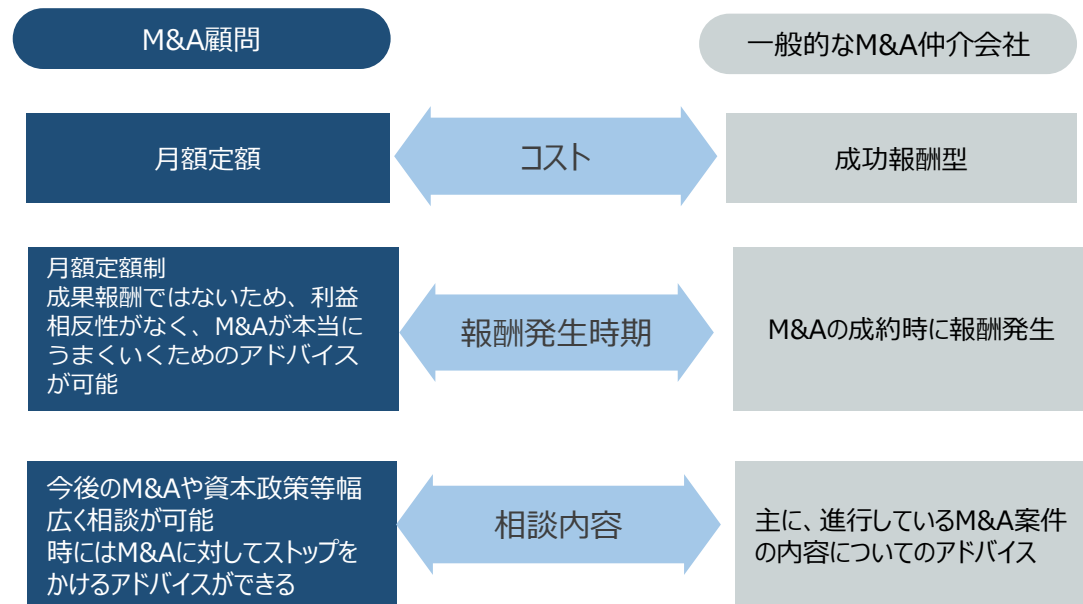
M&A顧問

一般的なM&A仲介会社

月額定額

コスト

成功報酬型

月額定額制
成果報酬ではないため、利益相反性がなく、M&Aが本当にうまくいくためのアドバイスが可能

報酬発生時期

M&Aの成約時に報酬発生

今後のM&Aや資本政策等幅広く相談が可能
時にはM&Aに対してストップをかけるアドバイスができる

相談内容

主に、進行しているM&A案件の内容についてのアドバイス